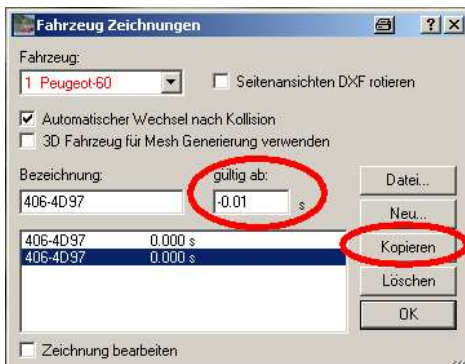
Fahrzeug Zeichnungen

?

X

Fahrzeug:

1 Peugeot-60

Seitenansichten DXF rotieren

Automatischer Wechsel nach Kollision

3D Fahrzeug für Mesh Generierung verwenden

Bezeichnung:

406-4D97

gültig ab:

-0.01

s

Datei...

Neu...

Kopieren

Löschen

OK

| | |
|---|---|
| 406-4D97 | 0.000 s |
| 406-4D97 | 0.000 s |

Zeichnung bearbeiten